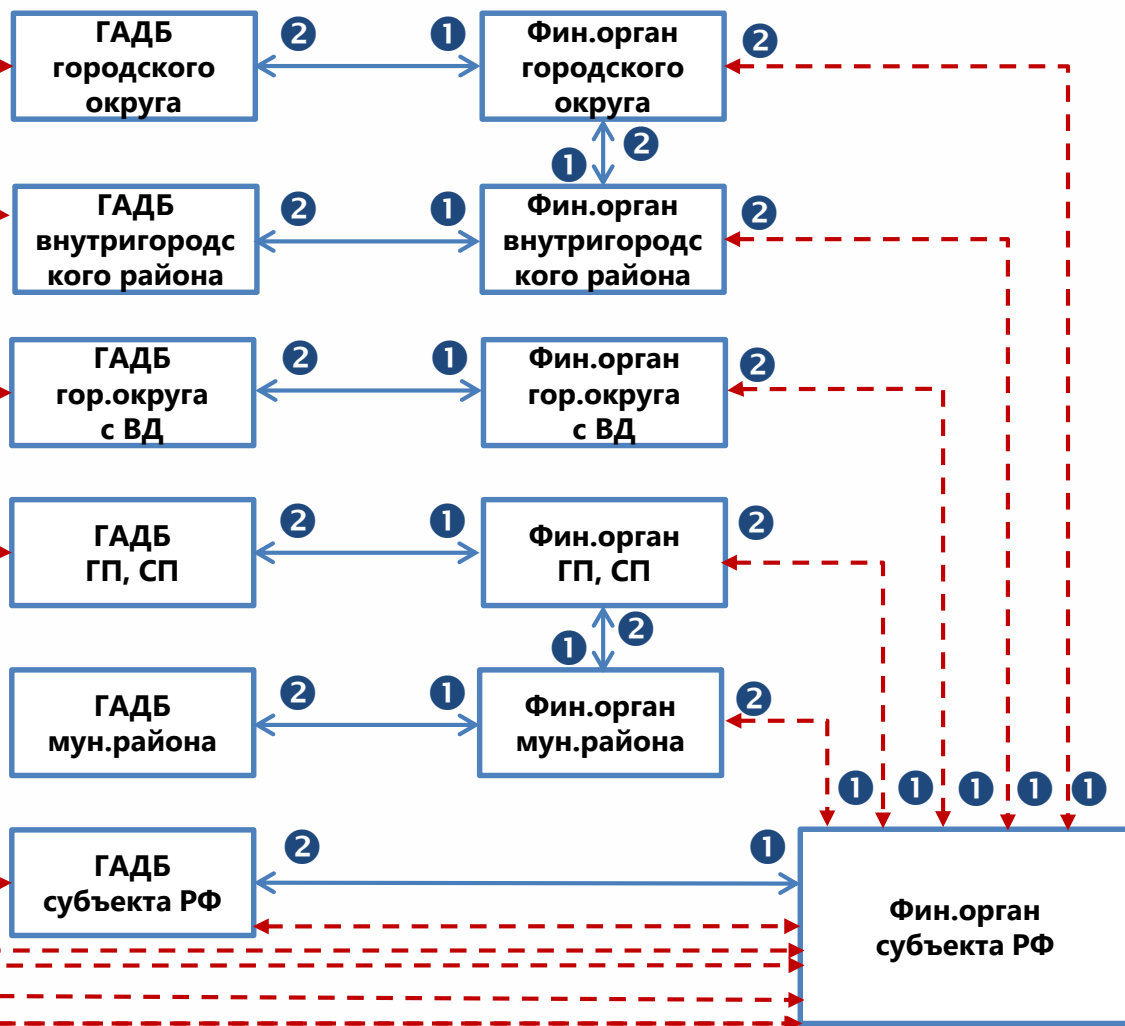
ГАДБ городского округа

2

1

Фин.орган городского округа

2

1

2

ГАДБ внутригородского района

2

1

Фин.орган внутригородского района

2

ГАДБ гор.округа с ВД

2

1

Фин.орган гор.округа с ВД

2

ГАДБ ГП, СП

2

1

Фин.орган ГП, СП

2

1

2

ГАДБ мун.района

2

1

Фин.орган мун.района

2

1 1 1 1 1

ГАДБ субъекта РФ

2

1

Фин.орган субъекта РФ